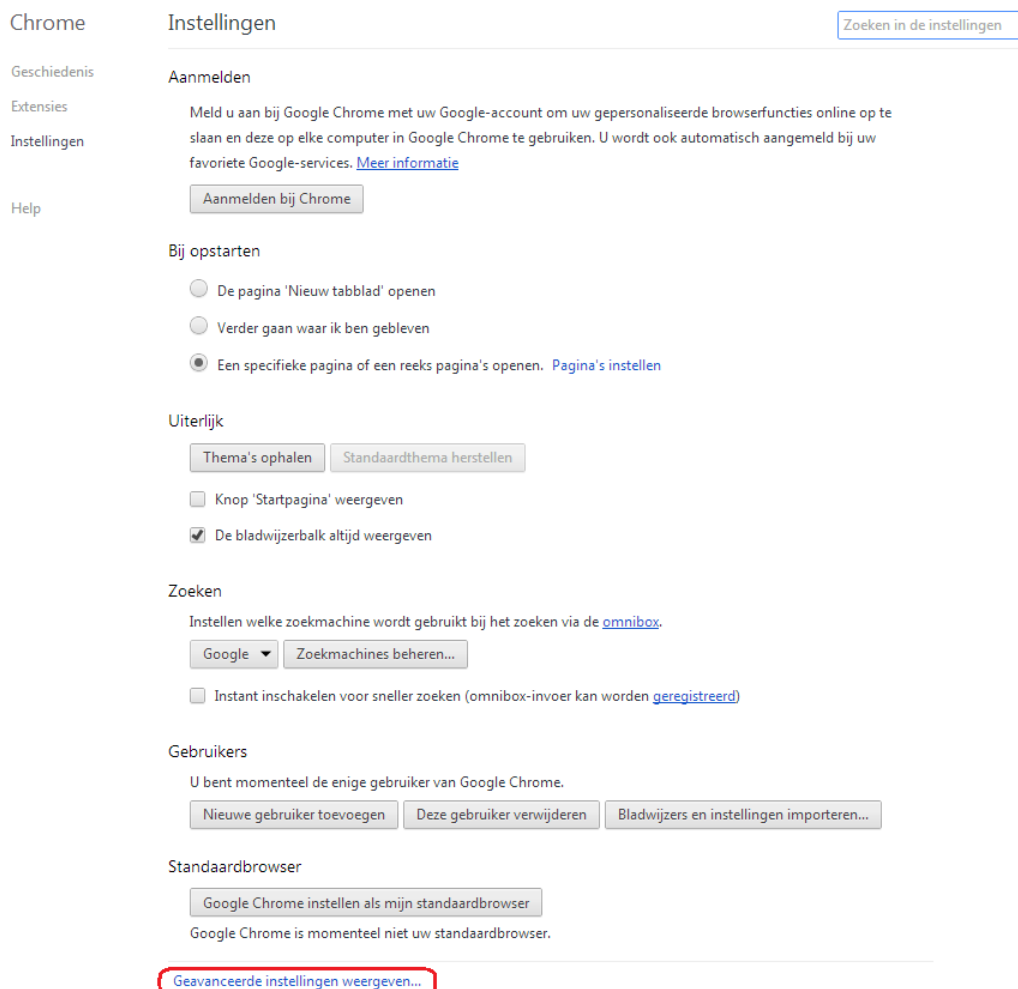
Chrome

Geschiedenis

Extensies

Instellingen

Help

Instellingen

Zoeken in de instellingen

Aanmelden

Meld u aan bij Google Chrome met uw Google-account om uw gepersonaliseerde browserfuncties online op te slaan en deze op elke computer in Google Chrome te gebruiken. U wordt ook automatisch aangemeld bij uw favoriete Google-services. Meer informatie

Aanmelden bij Chrome

Bij opstarten

De pagina 'Nieuw tabblad' openen

Verder gaan waar ik ben gebleven

Een specifieke pagina of een reeks pagina's openen. Pagina's instellen

Uiterlijk

Thema's ophalen

Standaardthema herstellen

Knop 'Startpagina' weergeven

De bladwijzerbalk altijd weergeven

Zoeken

Instellen welke zoekmachine wordt gebruikt bij het zoeken via de omnibox.

Google

Zoekmachines beheren...

Instant inschakelen voor sneller zoeken (omnibox-invoer kan worden geregistreerd)

Gebruikers

U bent momenteel de enige gebruiker van Google Chrome.

Nieuwe gebruiker toevoegen

Deze gebruiker verwijderen

Bladwijzers en instellingen importeren...

Standaardbrowser

Google Chrome instellen als mijn standaardbrowser

Google Chrome is momenteel niet uw standaardbrowser.

Geavanceerde instellingen weergeven...